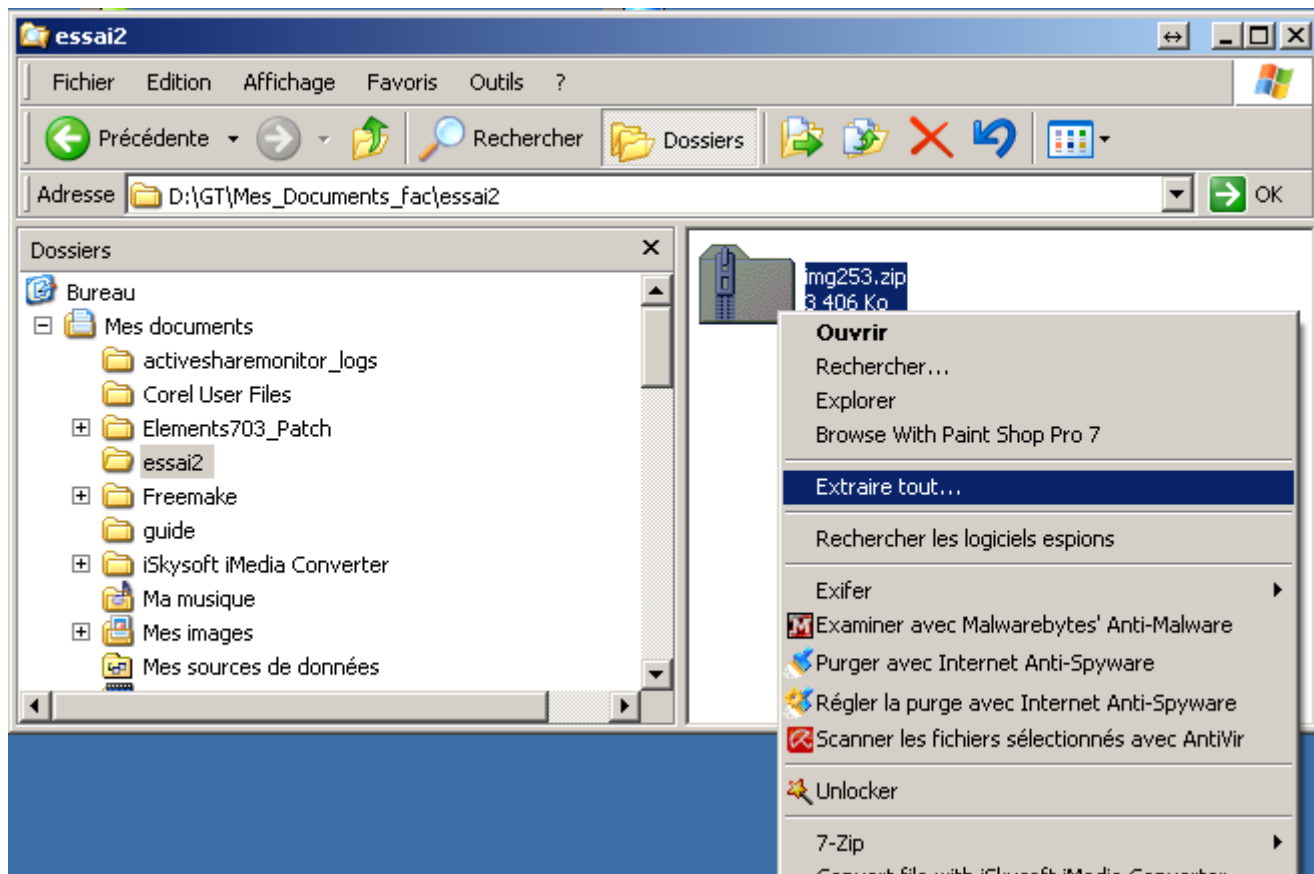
essai2

Fichier Edition Affichage Favoris Outils ?

Précédente Rechercher Dossiers

Adresse D:\GT\Mes_Documents_fac\essai2 OK

Dossiers

Bureau
Mes documents
activesharemonitor_logs
Corel User Files
Elements703_Patch
essai2
Freemake
guide
iSkysoft iMedia Converter
Ma musique
Mes images
Mes sources de données

img253.zip
3 406 Ko

Ouvrir
Rechercher...
Explorer
Browse With Paint Shop Pro 7
Extraire tout...
Rechercher les logiciels espions
Exifer
Examiner avec Malwarebytes' Anti-Malware
Purger avec Internet Anti-Spyware
Régler la purge avec Internet Anti-Spyware
Scanner les fichiers sélectionnés avec AntiVir
Unlocker
7-Zip
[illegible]